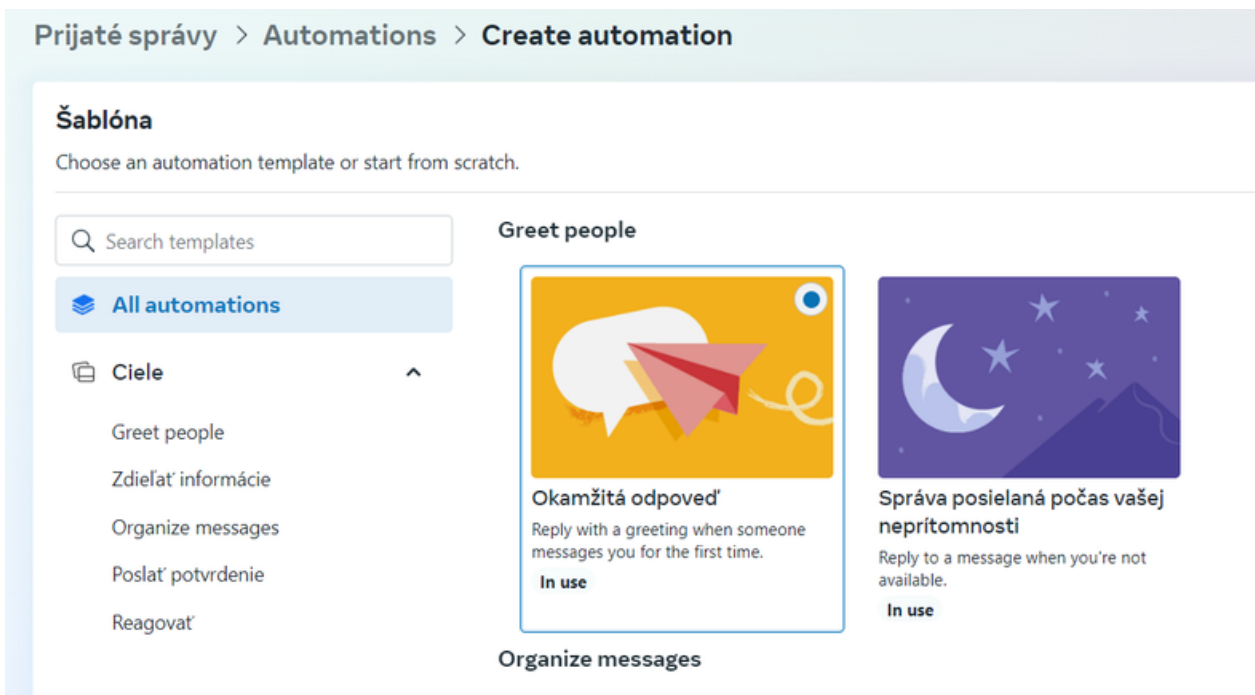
Prijaté správy > Automations > Create automation

Šablóna

Choose an automation template or start from scratch.

Search templates

All automations

Ciele

Greet people

Zdieľať informácie

Organize messages

Poslať potvrdenie

Reagovať

Greet people

Okamžitá odpoveď

Reply with a greeting when someone messages you for the first time.

In use

Správa posielaná počas vašej neprítomnosti

Reply to a message when you're not available.

In use

Organize messages